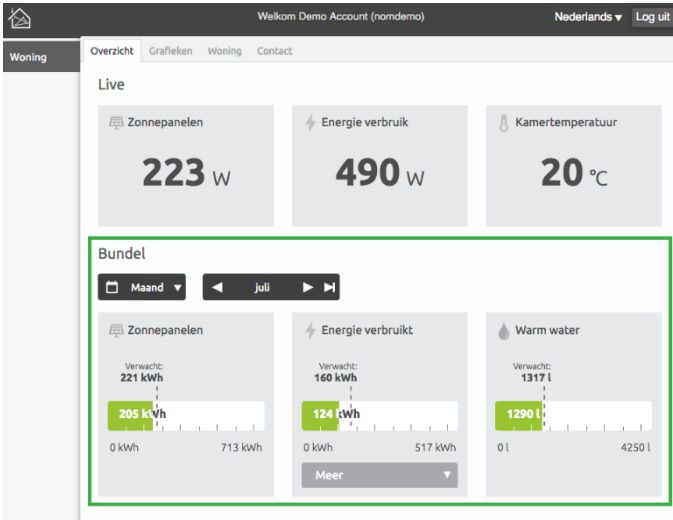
Welkom Demo Account (nomdemo)

Nederlands ▾ Log uit

Woning

Overzicht Grafieken Woning Contact

Live

Zonnepanelen

223 W

Energie verbruik

490 W

Kamertemperatuur

20 °C

Bundel

Maand ▾

◀ juli ▶ ▶|

Zonnepanelen

Verwacht: 221 kWh

205 kWh

0 kWh 713 kWh

Energie verbruikt

Verwacht: 160 kWh

124 kWh

0 kWh 517 kWh

Meer ▾

Warm water

Verwacht: 1317 l

1290 l

0 l 4250 l